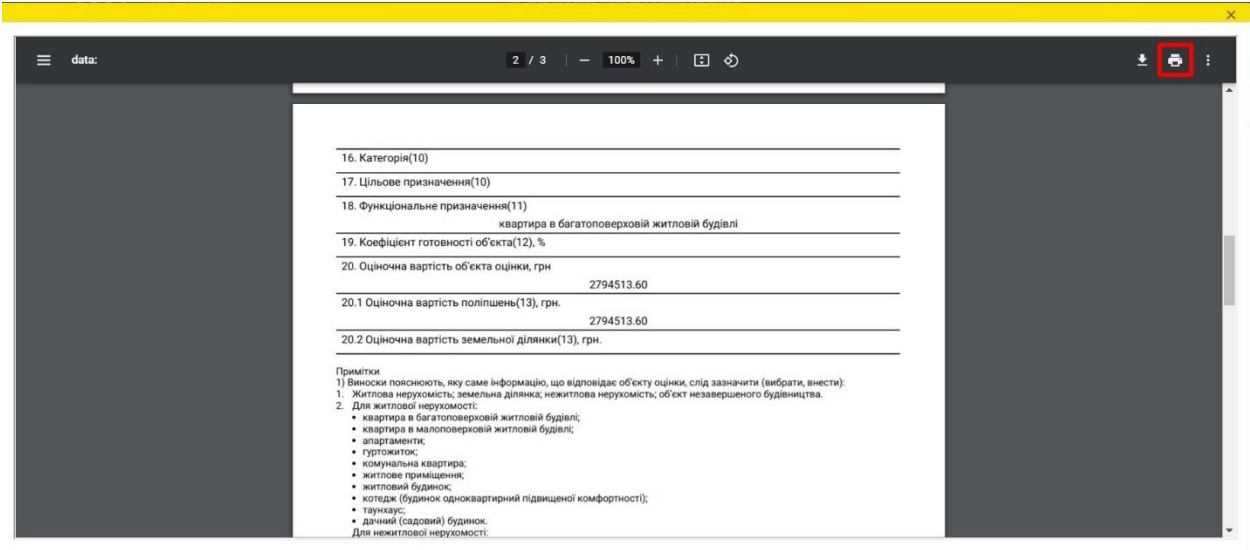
data:

2 / 3 | — 100% +

16. Категорія(10)

17. Цільове призначення(10)

18. Функціональне призначення(11)

квартира в багатоповерховій житловій будівлі

19. Коефіцієнт готовності об'єкта(12), %

20. Оціночна вартість об'єкта оцінки, грн

2794513.60

20.1 Оціночна вартість поліпшень(13), грн.

2794513.60

20.2 Оціночна вартість земельної ділянки(13), грн.

Примітки
1) Виноски пояснюють, яку саме інформацію, що відповідає об'єкту оцінки, слід зазначити (вибрати, внести):
1. Житлова нерухомість; земельна ділянка; нежитлова нерухомість; об'єкт незавершеного будівництва.
2. Для житлової нерухомості:
• квартира в багатоповерховій житловій будівлі;
• квартира в малоповерховій житловій будівлі;
• апартаменти;
• гуртожиток;
• комунальна квартира;
• житлове приміщення;
• житловий будинок;
• котедж (будинок одноквартирний підвищеної комфортності);
• таунхаус;
• дачний (садовий) будинок.
Для нежитлової нерухомості: